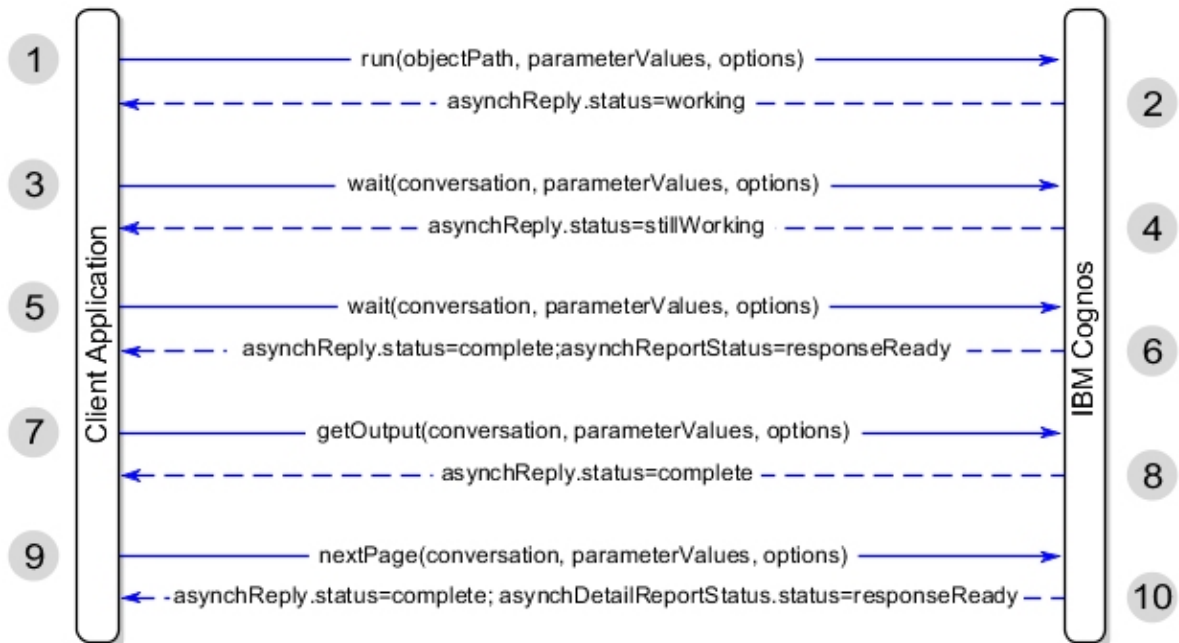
Client Application

IBM Cognos

1
run(objectPath, parameterValues, options)

2
asynchReply.status=working

3
wait(conversation, parameterValues, options)

4
asynchReply.status=stillWorking

5
wait(conversation, parameterValues, options)

6
asynchReply.status=complete;asynchReportStatus=responseReady

7
getOutput(conversation, parameterValues, options)

8
asynchReply.status=complete

9
nextPage(conversation, parameterValues, options)

10
asynchReply.status=complete; asynchDetailReportStatus.status=responseReady